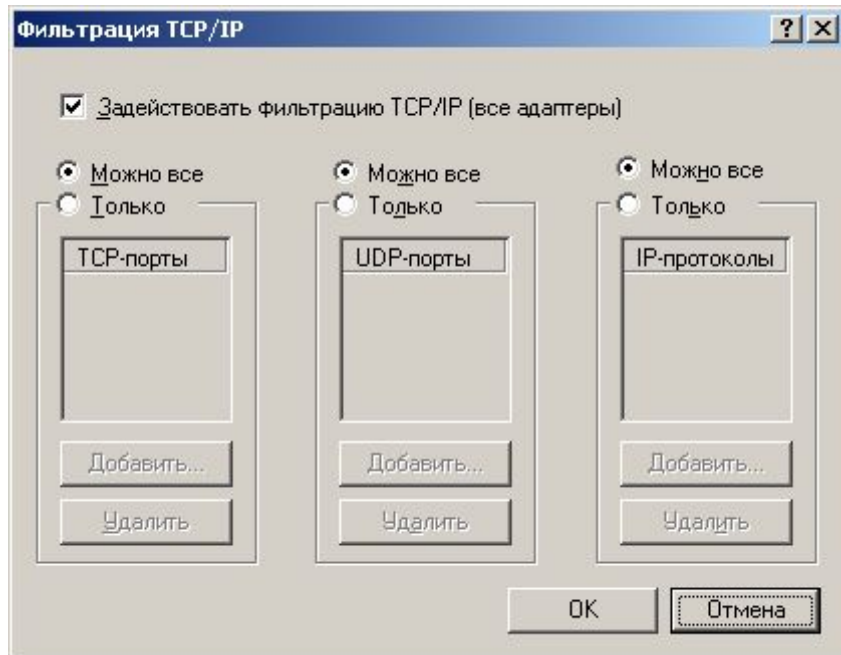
Фильтрация TCP/IP

?

Задействовать фильтрацию TCP/IP (все адаптеры)

Можно все
Только

TCP-порты

Добавить...
Удалить

Можно все
Только

UDP-порты

Добавить...
Удалить

Можно все
Только

IP-протоколы

Добавить...
Удалить

OK
Отмена